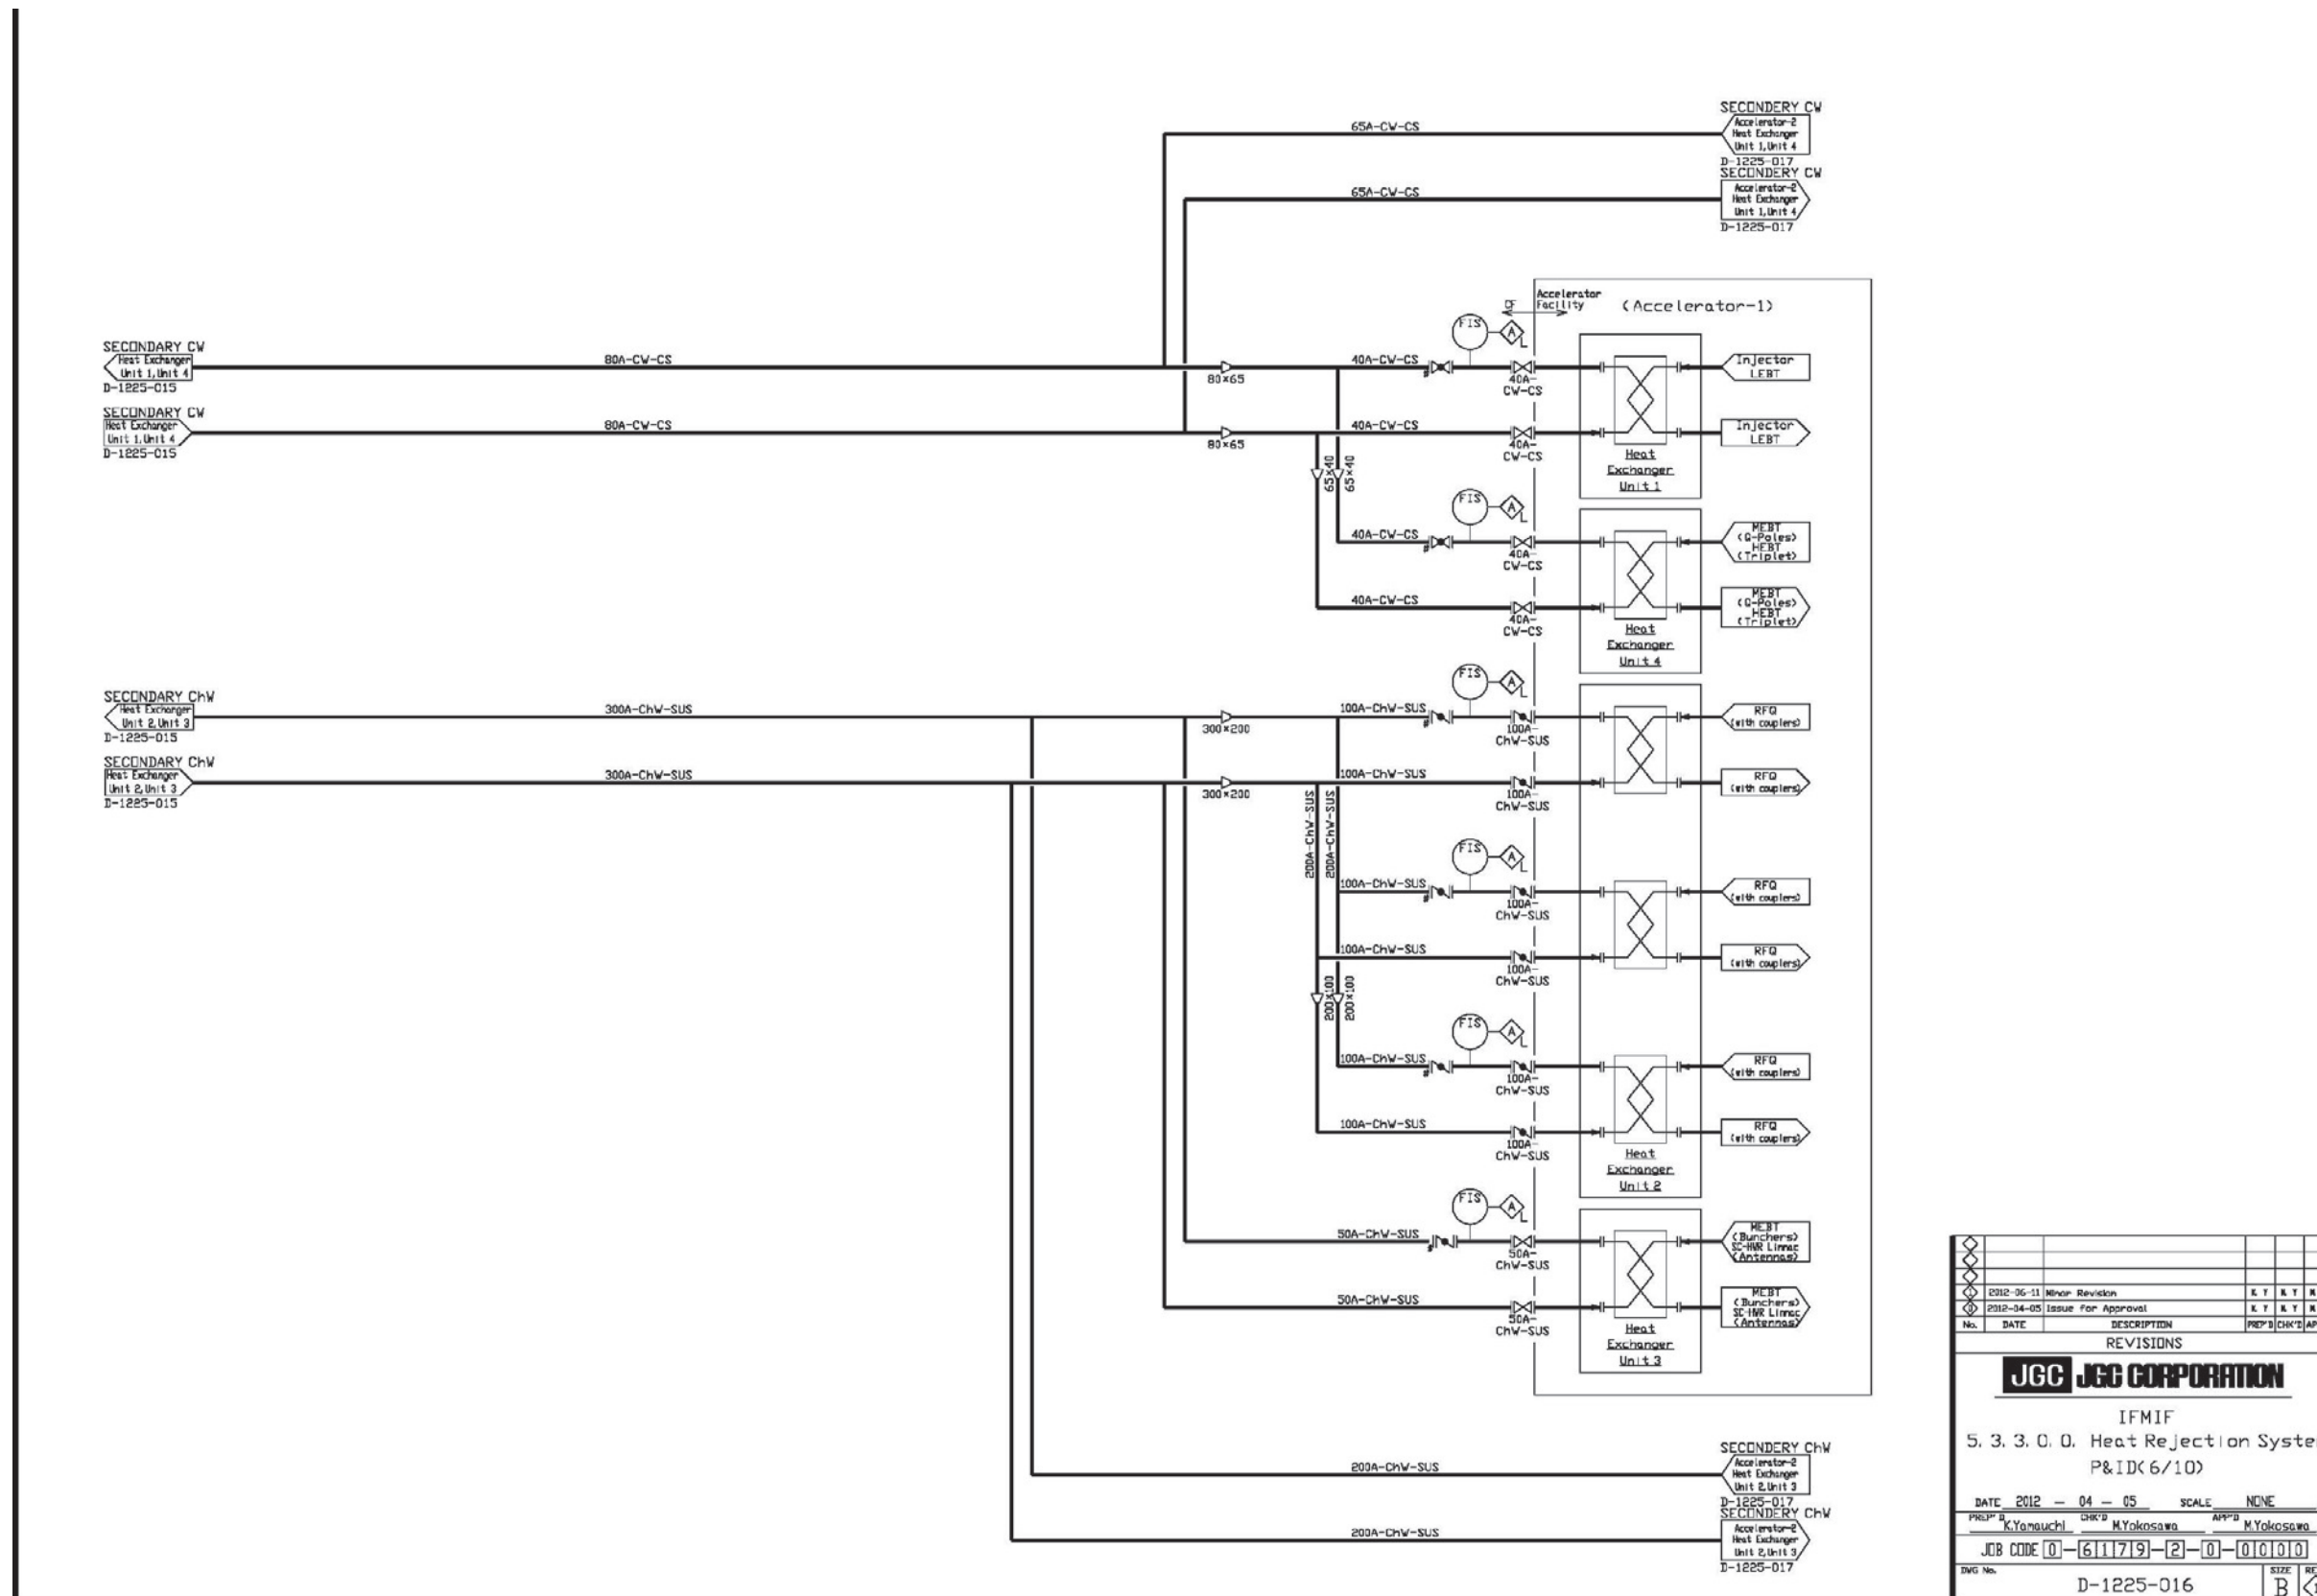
SECONDERY CW
Accelerator-2 Heat Exchanger Unit 1, Unit 4
D-1225-017

65A-CW-CS

SECONDERY CW
Accelerator-2 Heat Exchanger Unit 1, Unit 4
D-1225-017

65A-CW-CS

Accelerator Facility
(Accelerator-1)

SECONDARY CW
Heat Exchanger Unit 1, Unit 4
D-1225-015

80A-CW-CS

80×65

SECONDARY CW
Heat Exchanger Unit 1, Unit 4
D-1225-015

80A-CW-CS

80×65

40A-CW-CS
FIS
A
L
40A-CW-CS
Injector LEBT

40A-CW-CS
40A-CW-CS
Injector LEBT

65×40
65×40

Heat Exchanger Unit 1

40A-CW-CS
FIS
A
L
40A-CW-CS
MEBT (Q-Poles) HEBT (Triplet)

40A-CW-CS
40A-CW-CS
MEBT (Q-Poles) HEBT (Triplet)

Heat Exchanger Unit 4

SECONDARY ChW
Heat Exchanger Unit 2, Unit 3
D-1225-015

300A-ChW-SUS

300×200

SECONDARY ChW
Heat Exchanger Unit 2, Unit 3
D-1225-015

300A-ChW-SUS

300×200

100A-ChW-SUS
FIS
A
L
100A-ChW-SUS
RFQ (with couplers)

100A-ChW-SUS
100A-ChW-SUS
RFQ (with couplers)

200A-ChW-SUS
200A-ChW-SUS

100A-ChW-SUS
FIS
A
L
100A-ChW-SUS
RFQ (with couplers)

100A-ChW-SUS
100A-ChW-SUS
RFQ (with couplers)

200×100
200×100

100A-ChW-SUS
FIS
A
L
100A-ChW-SUS
RFQ (with couplers)

100A-ChW-SUS
100A-ChW-SUS
RFQ (with couplers)

Heat Exchanger Unit 2

50A-ChW-SUS
FIS
A
L
50A-ChW-SUS
MEBT (Bunchers) SC-HWR Linnac (Antennas)

50A-ChW-SUS
50A-ChW-SUS
MEBT (Bunchers) SC-HWR Linnac (Antennas)

Heat Exchanger Unit 3

SECONDERY ChW
Accelerator-2 Heat Exchanger Unit 2, Unit 3
D-1225-017

200A-ChW-SUS

SECONDERY ChW
Accelerator-2 Heat Exchanger Unit 2, Unit 3
D-1225-017

200A-ChW-SUS

| No. | DATE | DESCRIPTION | PREP'D | CHK'D | AP |
|---|---|---|---|---|---|
| | | | | | |
| | | | | | |
| | | | | | |
| 1 | 2012-06-11 | Minor Revision | K.Y | K.Y | M |
| 0 | 2012-04-05 | Issue for Approval | K.Y | K.Y | M |

REVISIONS

JGC JGC CORPORATION

IFMIF
5. 3. 3. 0. 0. Heat Rejection Syste
P&ID(6/10)

DATE 2012 - 04 - 05 SCALE NONE
PREP'D K.Yamauchi CHK'D M.Yokosawa APP'D M.Yokosawa
JOB CODE 0-6179-2-0-0000
DWG No. D-1225-016 SIZE B